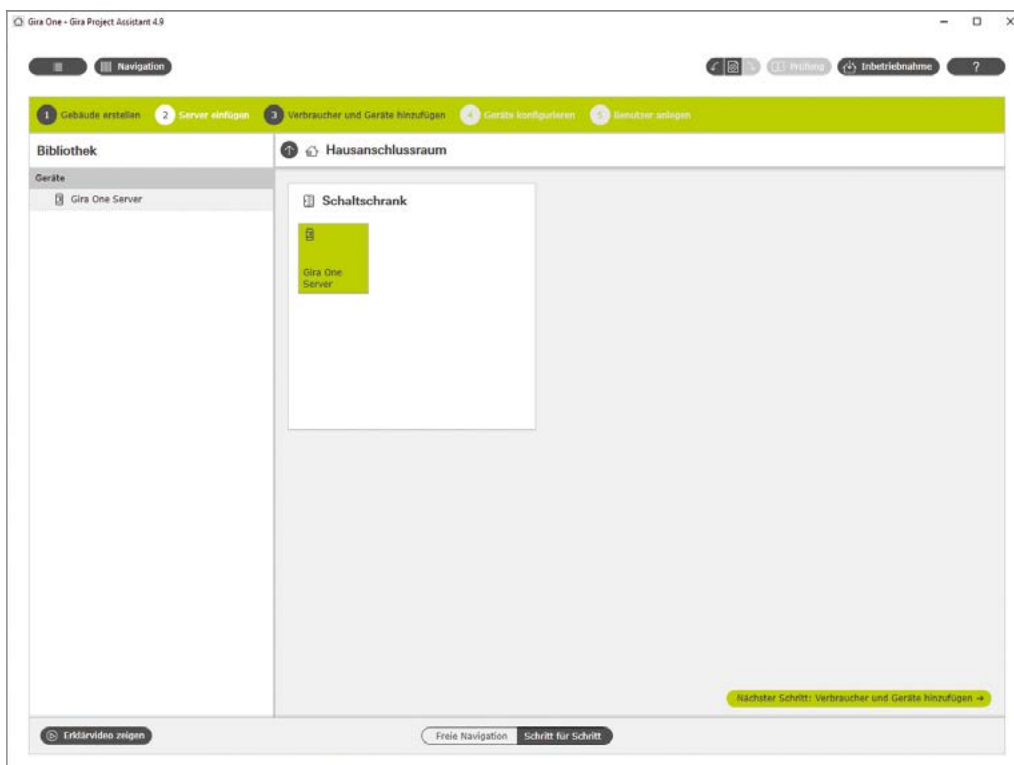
Gira One - Gira Project Assistant 4.9

Navigation

Prüfung

Inbetriebnahme

?

1 Gebäude erstellen

2 Server einfügen

3 Verbraucher und Geräte hinzufügen

4 Geräte konfigurieren

5 Benutzer anlegen

Bibliothek

Geräte

Gira One Server

Hausanschlussraum

Schaltschrank

Gira One Server

Nächster Schritt: Verbraucher und Geräte hinzufügen →

Erklärvideo zeigen

Freie Navigation

Schritt für Schritt